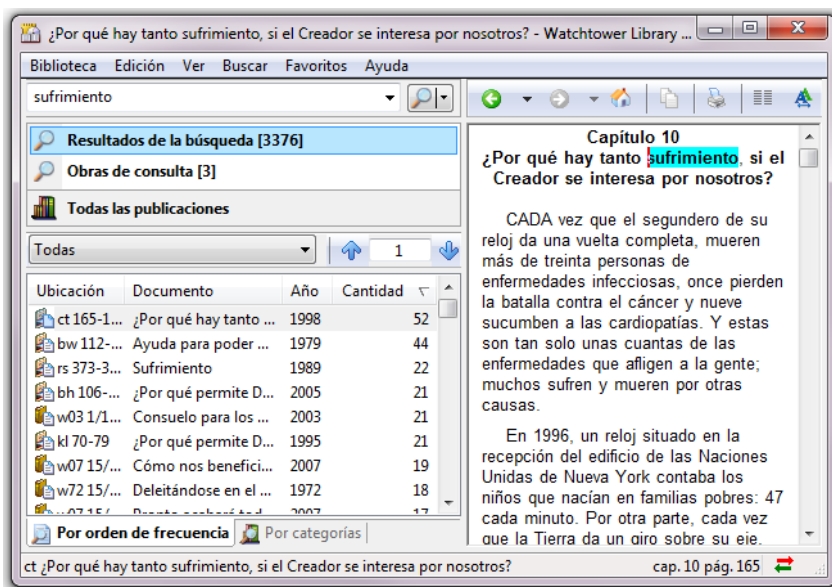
¿Por qué hay tanto sufrimiento, si el Creador se interesa por nosotros? - Watchtower Library ...

Biblioteca Edición Ver Buscar Favoritos Ayuda

sufrimiento

Resultados de la búsqueda [3376]
Obras de consulta [3]
Todas las publicaciones

Todas 1

| Ubicación | Documento | Año | Cantidad |
|---|---|---|---|
| ct 165-1... | ¿Por qué hay tanto ... | 1998 | 52 |
| bw 112-... | Ayuda para poder ... | 1979 | 44 |
| rs 373-3... | Sufrimiento | 1989 | 22 |
| bh 106-... | ¿Por qué permite D... | 2005 | 21 |
| w03 1/1... | Consuelo para los ... | 2003 | 21 |
| kl 70-79 | ¿Por qué permite D... | 1995 | 21 |
| w07 15/... | Cómo nos benefici... | 2007 | 19 |
| w72 15/... | Deleitándose en el ... | 1972 | 18 |
| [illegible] | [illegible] | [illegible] | 17 |

Por orden de frecuencia | Por categorías

Capítulo 10
¿Por qué hay tanto sufrimiento, si el Creador se interesa por nosotros?

CADA vez que el segundero de su reloj da una vuelta completa, mueren más de treinta personas de enfermedades infecciosas, once pierden la batalla contra el cáncer y nueve sucumben a las cardiopatías. Y estas son tan solo unas cuantas de las enfermedades que afligen a la gente; muchos sufren y mueren por otras causas.

En 1996, un reloj situado en la recepción del edificio de las Naciones Unidas de Nueva York contaba los niños que nacían en familias pobres: 47 cada minuto. Por otra parte, cada vez que la Tierra da un giro sobre su eje,

ct ¿Por qué hay tanto sufrimiento, si el Creador se interesa por nosotros? cap. 10 pág. 165